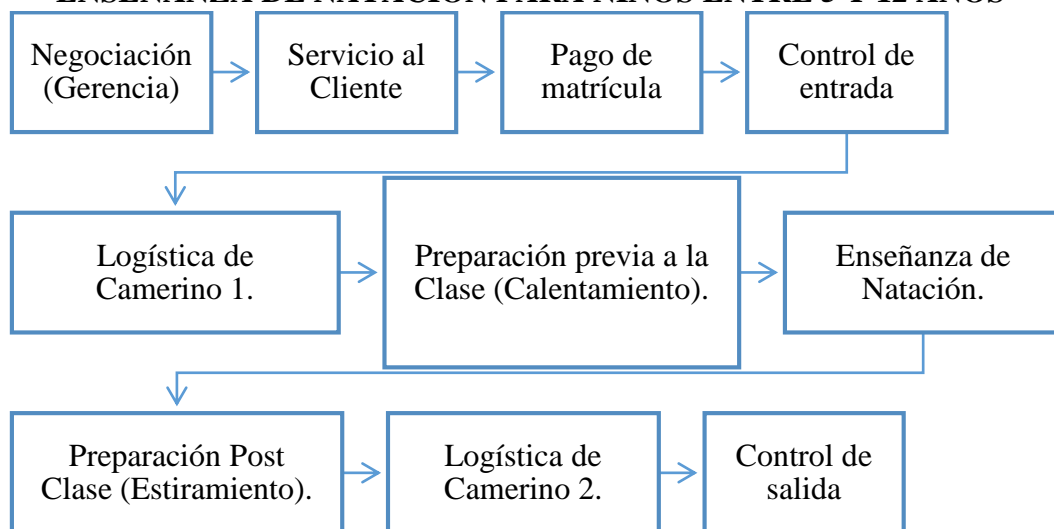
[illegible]

Negociación (Gerencia)

Servicio al Cliente

Pago de matrícula

Control de entrada

Logística de Camerino 1.

Preparación previa a la Clase (Calentamiento).

Enseñanza de Natación.

Preparación Post Clase (Estiramiento).

Logística de Camerino 2.

Control de salida